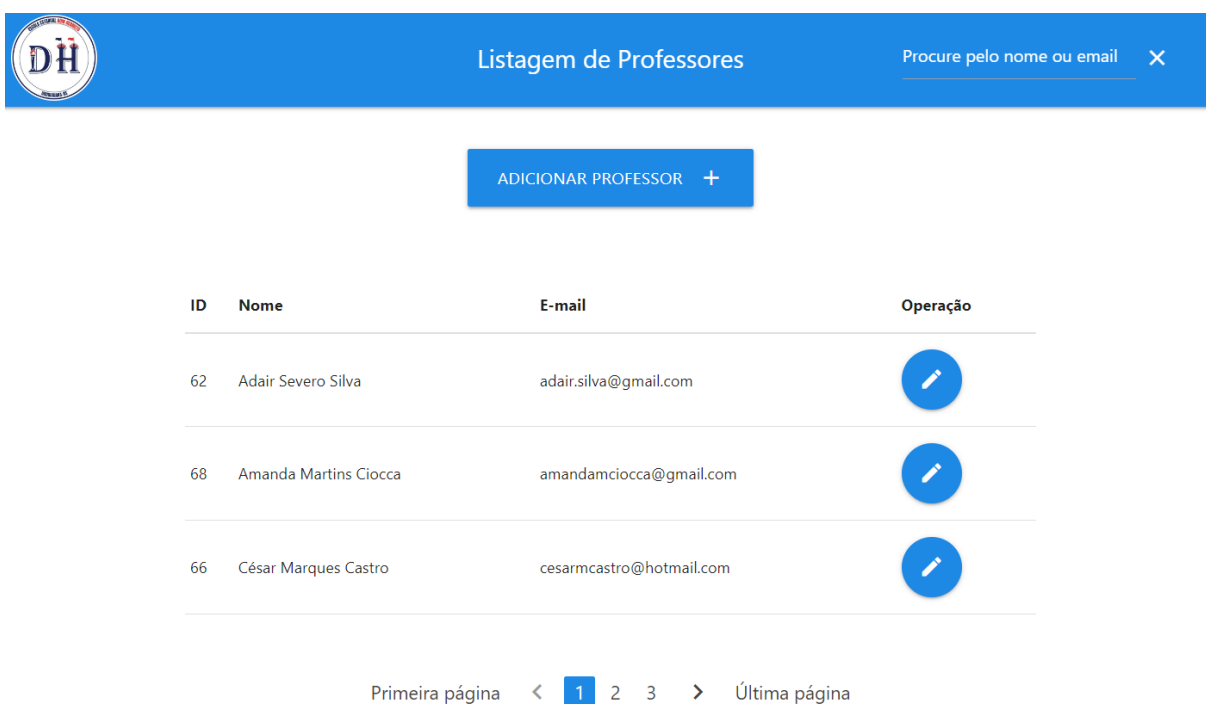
DH

Listagem de Professores

Procure pelo nome ou email ✕

ADICIONAR PROFESSOR +

| ID | Nome | E-mail | Operação |
|---|---|---|---|
| 62 | Adair Severo Silva | adair.silva@gmail.com | |
| 68 | Amanda Martins Ciocca | amandamciocca@gmail.com | |
| 66 | César Marques Castro | cesarmcastro@hotmail.com | |

Primeira página < 1 2 3 > Última página